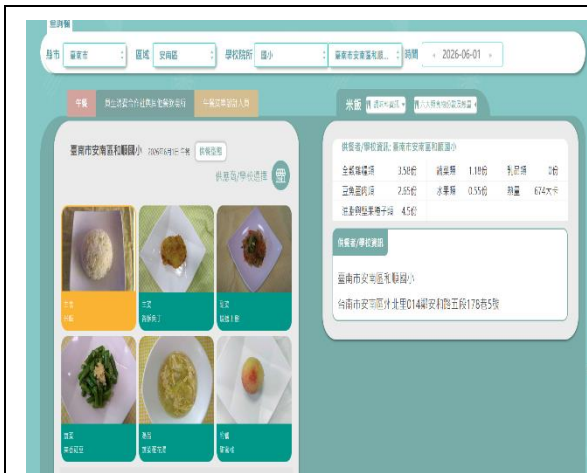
縣市 臺南市 區域 安南區 學校類別 國小 臺南市安南區和順... 時間 « 2026-06-01 »

午餐 供應商 午餐實施方式

米飯

臺南市安南區和順國小 2026年6月1日 午餐 供餐圖

供應商/學校選擇

主食 米飯

主菜

副菜

副菜

湯品

水果

供應商/學校資訊: 臺南市安南區和順國小

| 全榖雜糧類 | 3.58份 | 蔬菜類 | 1.18份 | 乳品類 | 0份 |
|---|---|---|---|---|---|
| 豆魚蛋肉類 | 2.65份 | 水果類 | 0.55份 | 熱量 | 674大卡 |
| 油脂與堅果種子類 | 4.5份 | | | | |

供應商/學校資訊

臺南市安南區和順國小

台南市安南區州北里014鄰安和路五段178巷5號